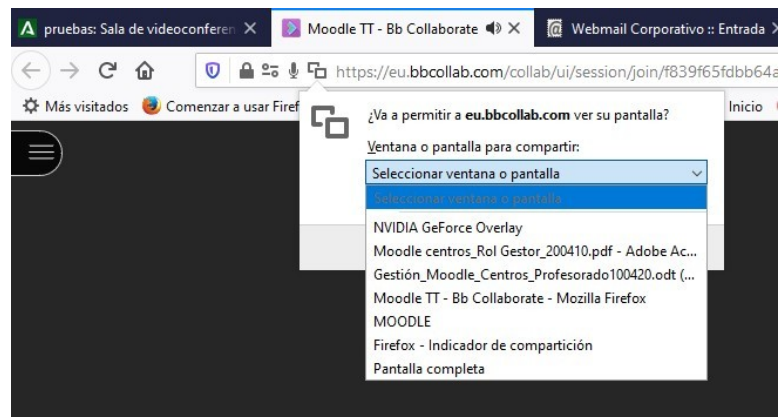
pruebas: Sala de videoconferen ×
Moodle TT - Bb Collaborate ×
Webmail Corporativo :: Entrada ×

https://eu.bbcollab.com/collab/ui/session/join/f839f65fdbb64a

Más visitados  Comenzar a usar Firef  Inicio

¿Va a permitir a **eu.bbcollab.com** ver su pantalla?

Ventana o pantalla para compartir:

Seleccionar ventana o pantalla

Seleccionar ventana o pantalla
NVIDIA GeForce Overlay
Moodle centros_Rol Gestor_200410.pdf - Adobe Ac...
Gestión_Moodle_Centros_Profesorado100420.odt (...
Moodle TT - Bb Collaborate - Mozilla Firefox
MOODLE
Firefox - Indicador de compartición
Pantalla completa